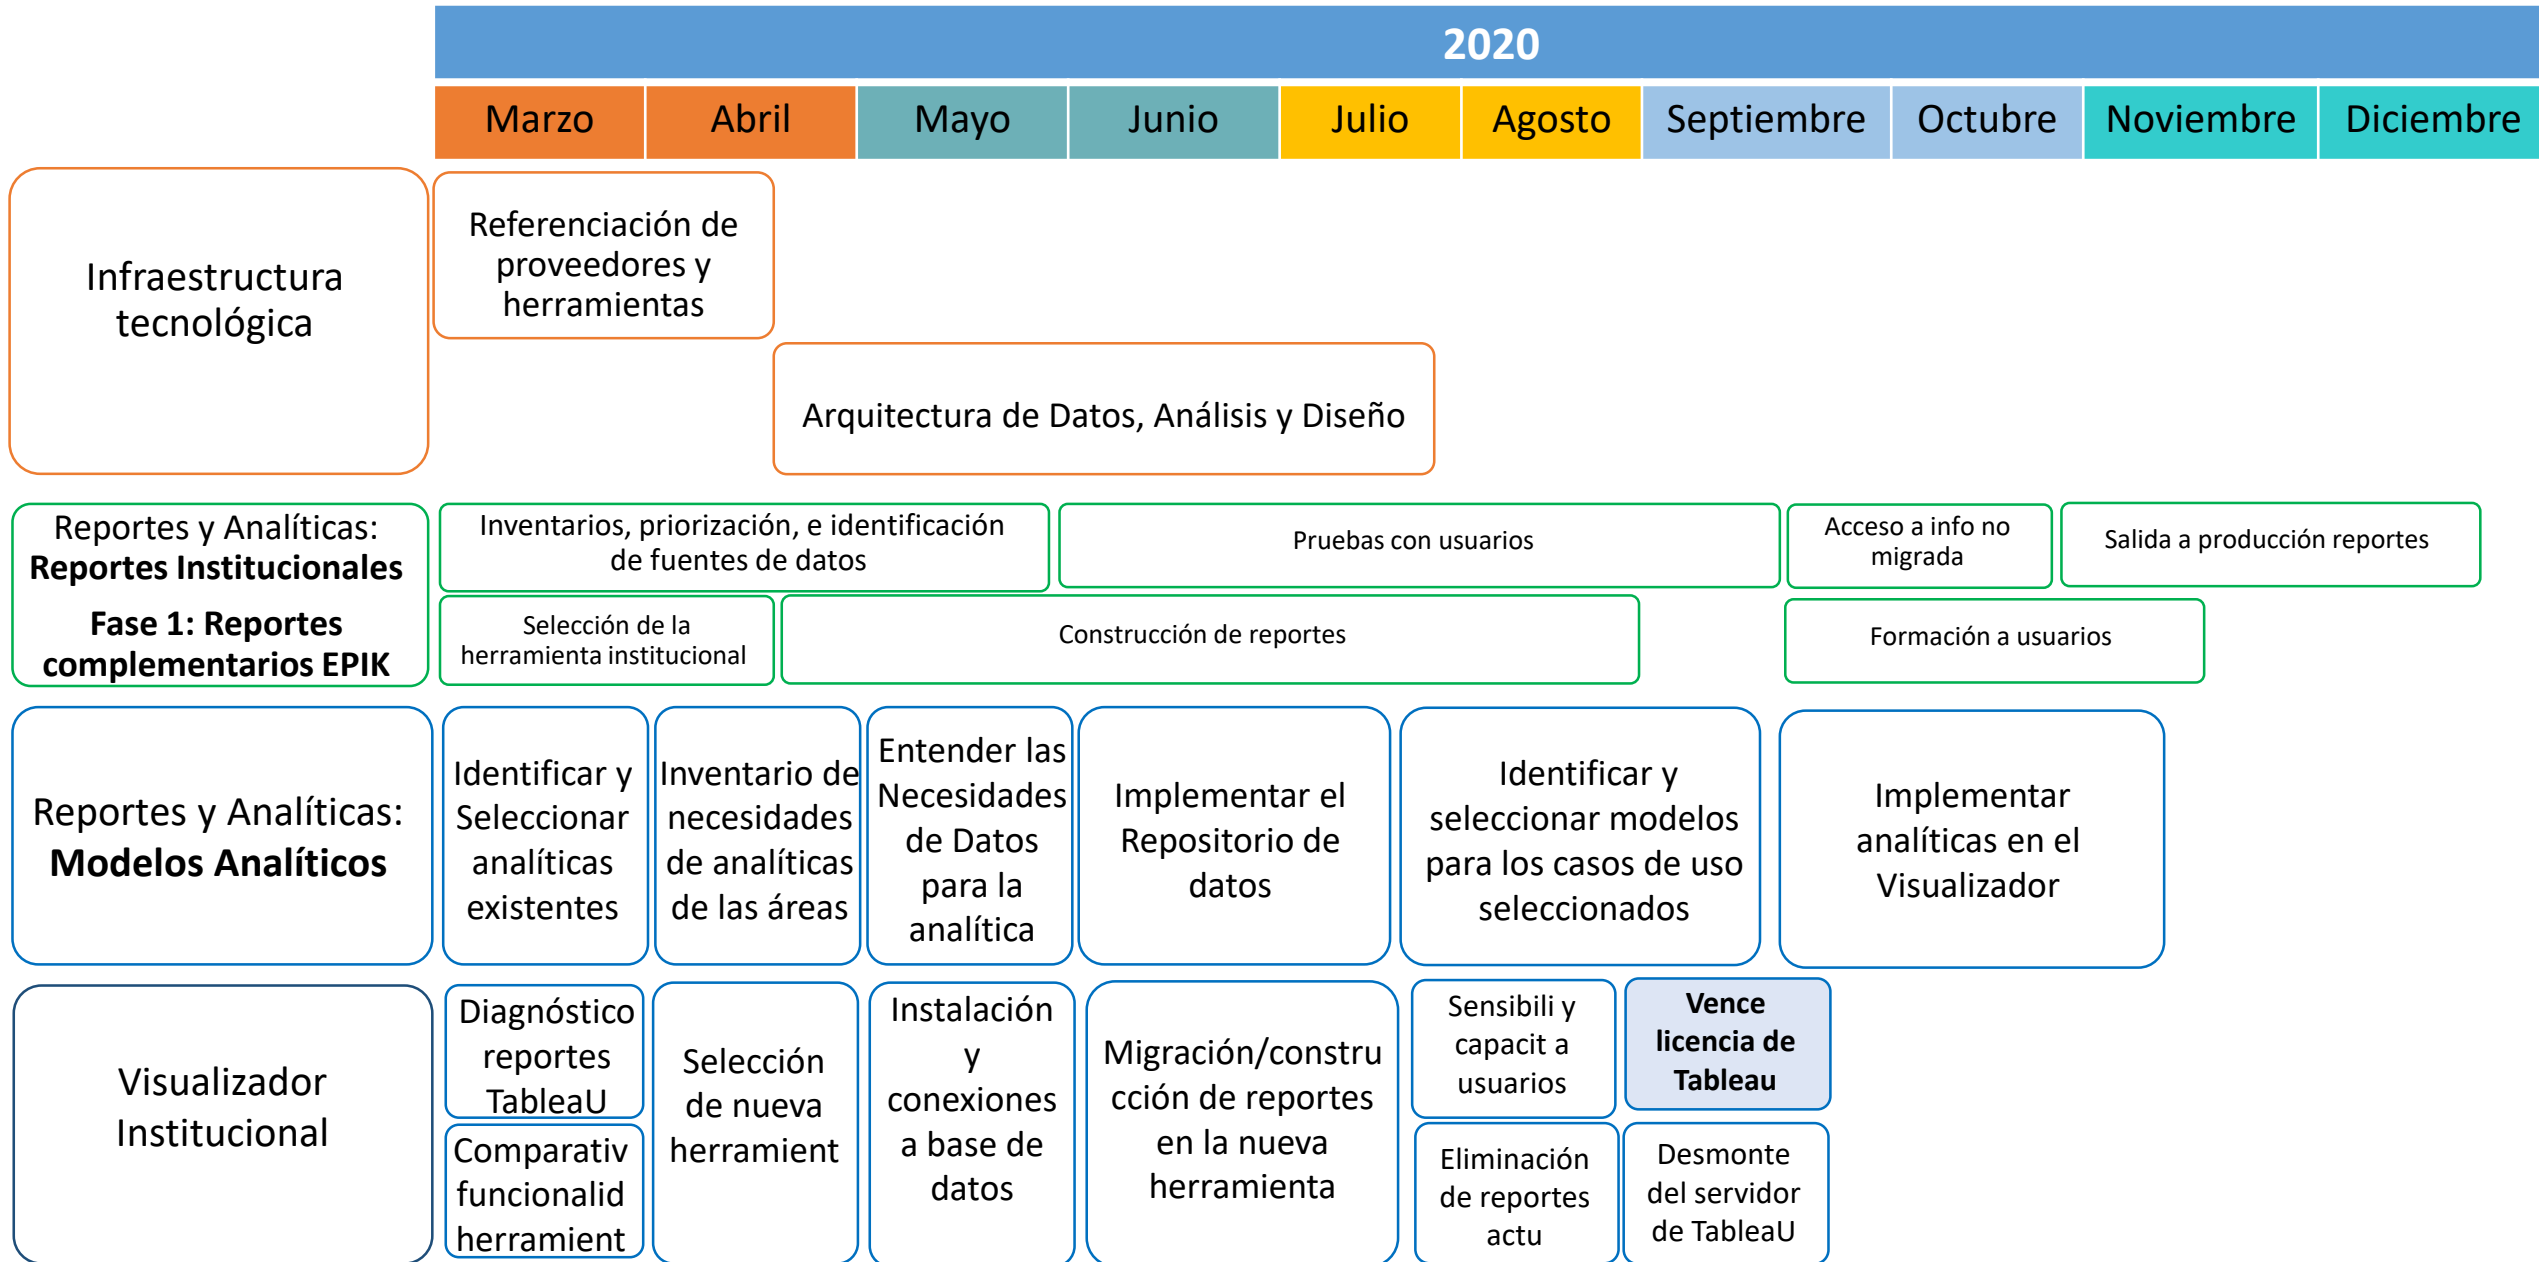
2020

| Marzo | Abril | Mayo | Junio | Julio | Agosto | Septiembre | Octubre | Noviembre | Diciembre |
|---|---|---|---|---|---|---|---|---|---|

Infraestructura tecnológica

Referenciación de proveedores y herramientas

Arquitectura de Datos, Análisis y Diseño

Reportes y Analíticas: **Reportes Institucionales**

**Fase 1: Reportes complementarios EPIK**

Inventarios, priorización, e identificación de fuentes de datos

Pruebas con usuarios

Acceso a info no migrada

Salida a producción reportes

Selección de la herramienta institucional

Construcción de reportes

Formación a usuarios

Reportes y Analíticas: **Modelos Analíticos**

Identificar y Seleccionar analíticas existentes

Inventario de necesidades de analíticas de las áreas

Entender las Necesidades de Datos para la analítica

Implementar el Repositorio de datos

Identificar y seleccionar modelos para los casos de uso seleccionados

Implementar analíticas en el Visualizador

Visualizador Institucional

Diagnóstico reportes TableaU

Comparativ funcionalid herramient

Selección de nueva herramient

Instalación y conexiones a base de datos

Migración/construcción de reportes en la nueva herramienta

Sensibili y capacit a usuarios

**Vence licencia de Tableau**

Eliminación de reportes actu

Desmonte del servidor de TableaU